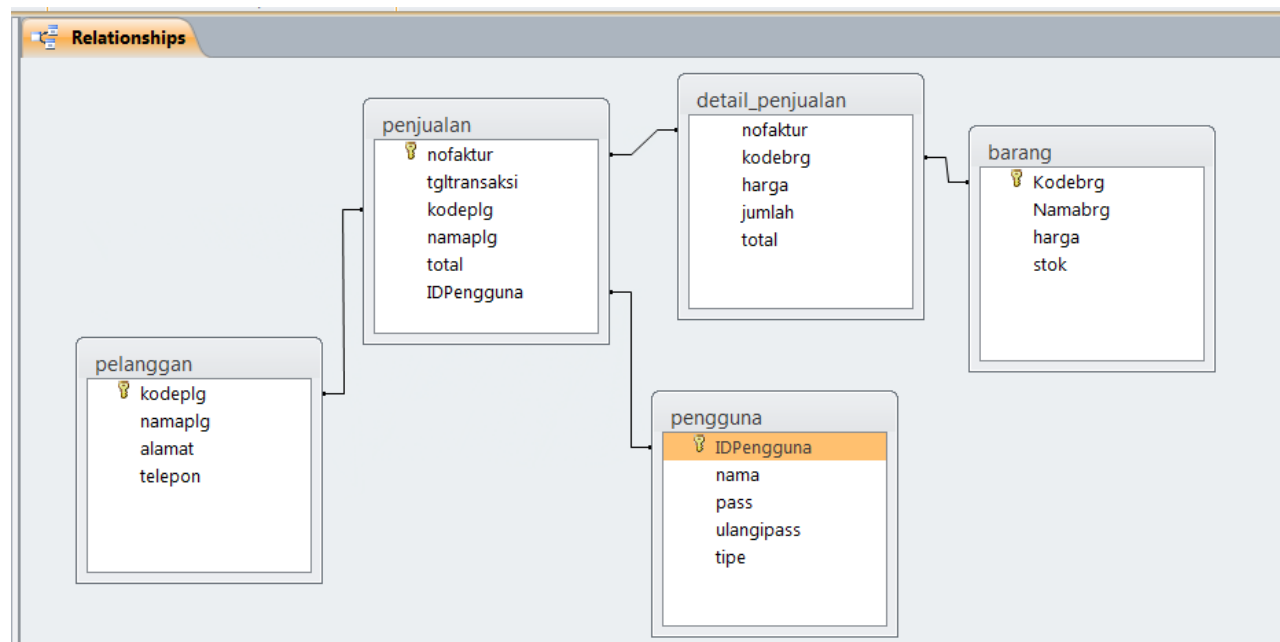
Relationships

penjualan
nofaktur
tgltransaksi
kodeplg
namaplg
total
IDPengguna

detail_penjualan
nofaktur
kodebrg
harga
jumlah
total

barang
Kodebrg
Namabrg
harga
stok

pelanggan
kodeplg
namaplg
alamat
telepon

pengguna
IDPengguna
nama
pass
ulangipass
tipe